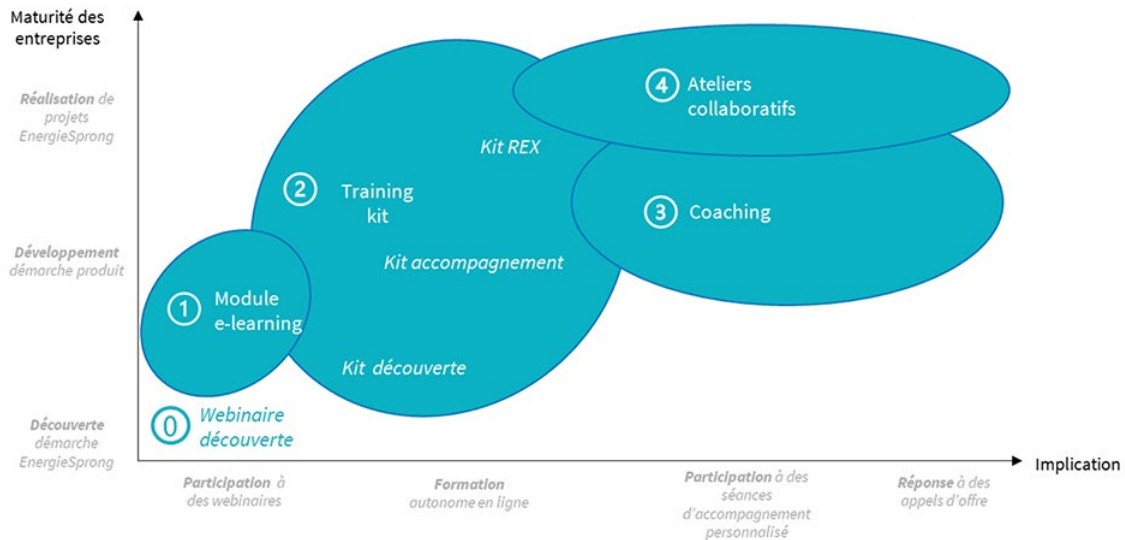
Maturité des entreprises

Réalisation de projets EnergieSprong

Développement démarche produit

Découverte démarche EnergieSprong

4 Ateliers collaboratifs

Kit REX

2 Training kit

3 Coaching

Kit accompagnement

1 Module e-learning

Kit découverte

0 Webinaire découverte

Implication

Participation à des webinaires

Formation autonome en ligne

Participation à des séances d'accompagnement personnalisé

Réponse à des appels d'offre